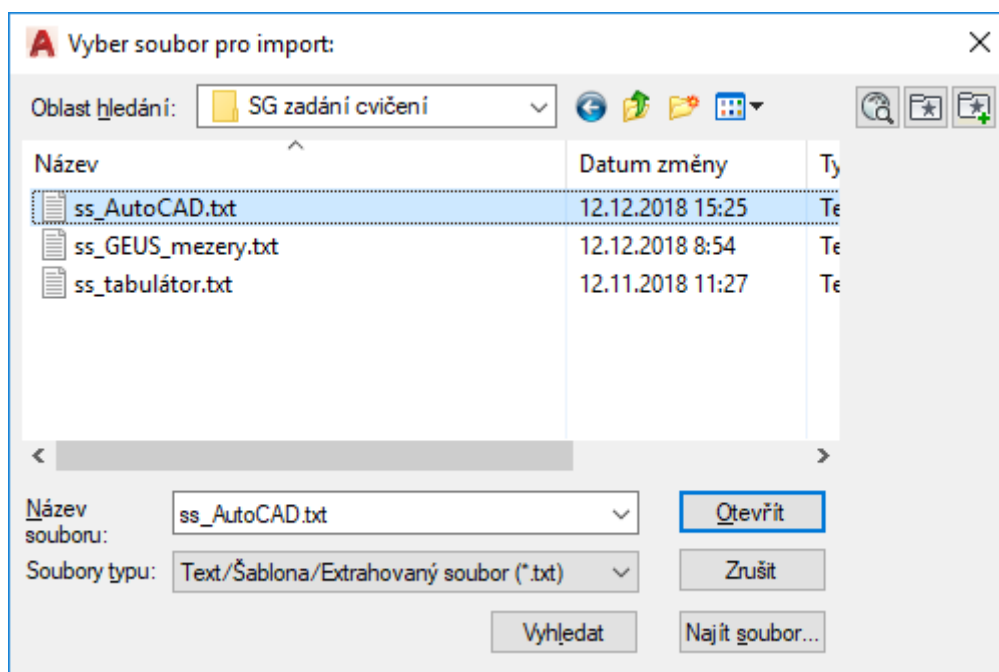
Vyber soubor pro import:

Oblast hledání: SG zadání cvičení

| Název | Datum změny | Ty |
|---|---|---|
| ss_AutoCAD.txt | 12.12.2018 15:25 | Te |
| ss_GEUS_mezery.txt | 12.12.2018 8:54 | Te |
| ss_tabulátor.txt | 12.11.2018 11:27 | Te |

Název souboru: ss_AutoCAD.txt

Otevřít

Soubory typu: Text/Šablona/Extrahovaný soubor (*.txt)

Zrušit

Vyhledat

Najít soubor...